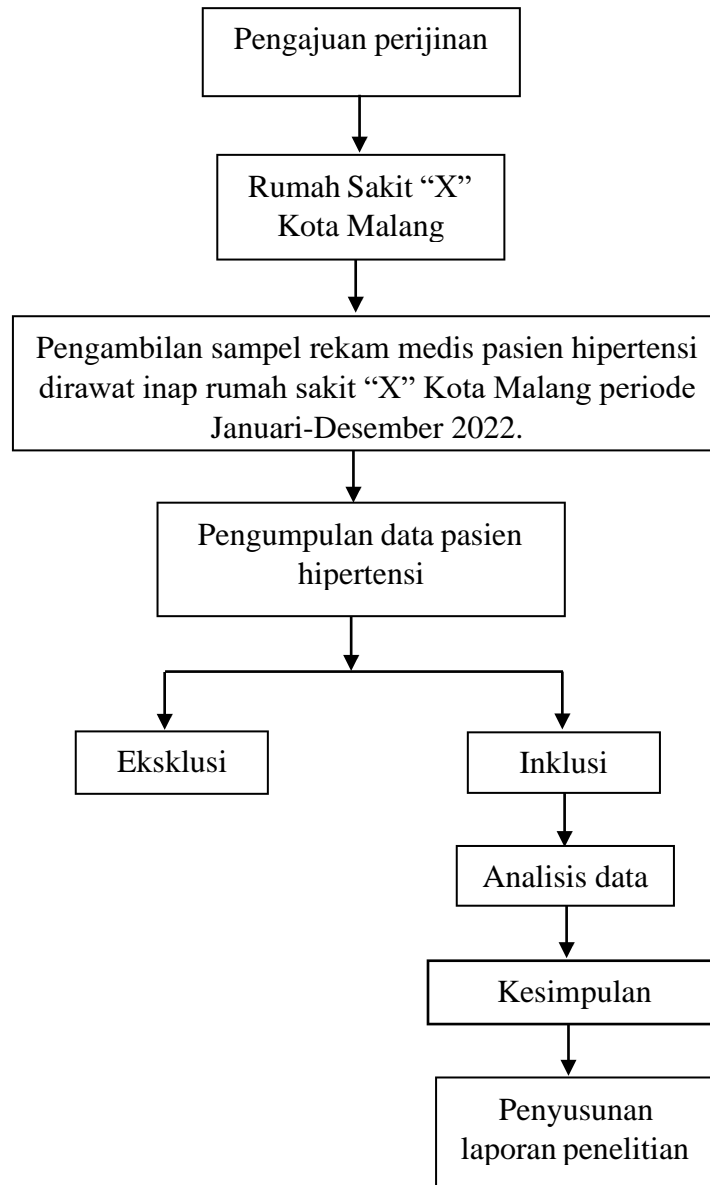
Pengajuan perijinan

Rumah Sakit “X” Kota Malang

Pengambilan sampel rekam medis pasien hipertensi dirawat inap rumah sakit “X” Kota Malang periode Januari-Desember 2022.

Pengumpulan data pasien hipertensi

Eksklusi

Inklusi

Analisis data

Kesimpulan

Penyusunan laporan penelitian